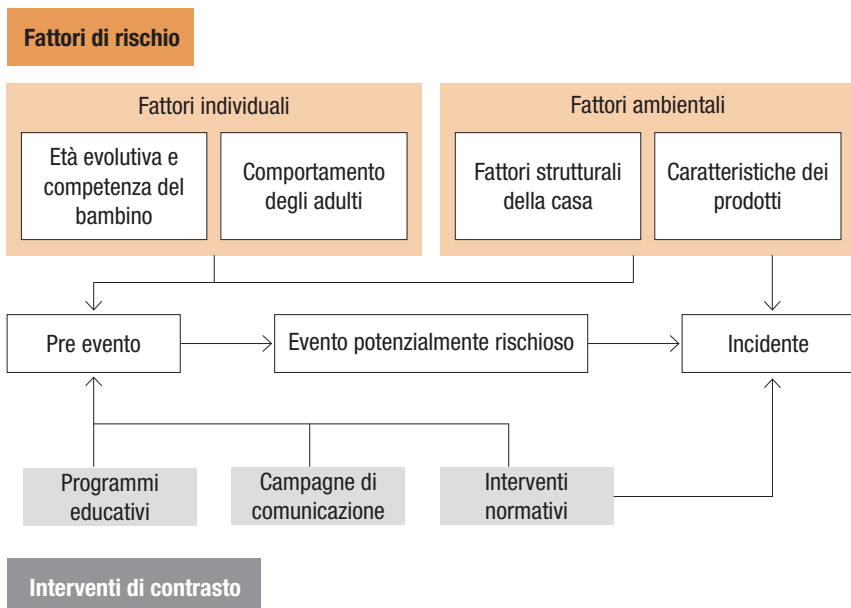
Fattori di rischio

Fattori individuali

Età evolutiva e competenza del bambino

Comportamento degli adulti

Fattori ambientali

Fattori strutturali della casa

Caratteristiche dei prodotti

Pre evento

Evento potenzialmente rischioso

Incidente

Programmi educativi

Campagne di comunicazione

Interventi normativi

Interventi di contrasto